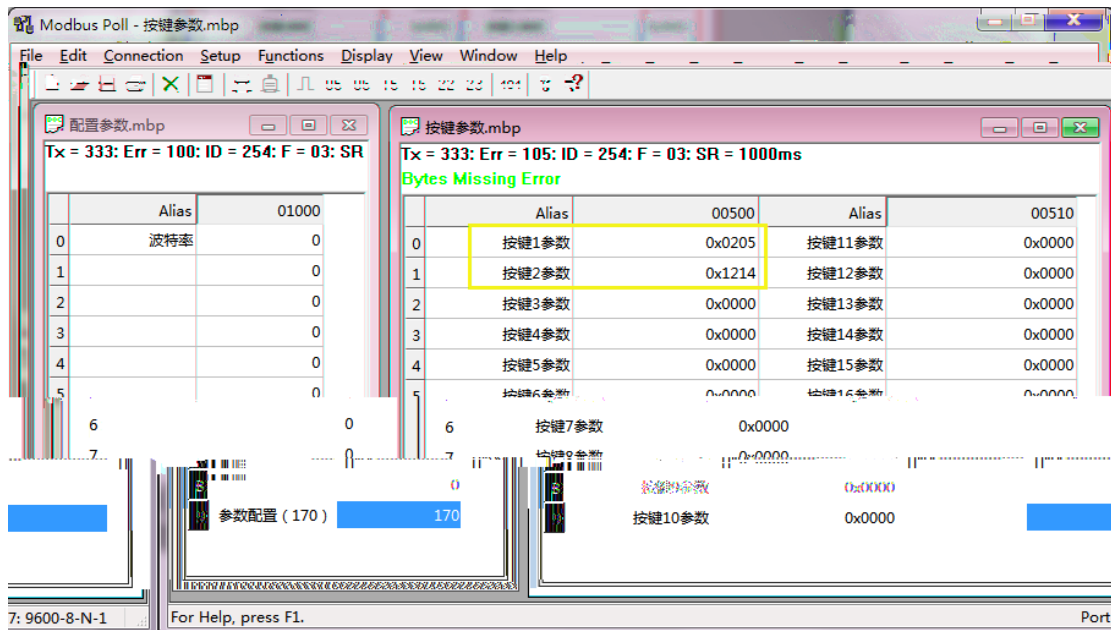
Modbus Poll - 按键参数.mbp

File Edit Connection Setup Functions Display View Window Help

05 06 15 16 22 23 101

配置参数.mbp

Tx = 333: Err = 100: ID = 254: F = 03: SR

| | Alias | 01000 |
|---|---|---|
| 0 | 波特率 | 0 |
| 1 | | 0 |
| 2 | | 0 |
| 3 | | 0 |
| 4 | | 0 |
| 5 | | 0 |
| 6 | | 0 |
| 7 | | 0 |
| 8 | | 0 |
| 9 | 参数配置（170） | 170 |

按键参数.mbp

Tx = 333: Err = 105: ID = 254: F = 03: SR = 1000ms

Bytes Missing Error

| | Alias | 00500 | Alias | 00510 |
|---|---|---|---|---|
| 0 | 按键1参数 | 0x0205 | 按键11参数 | 0x0000 |
| 1 | 按键2参数 | 0x1214 | 按键12参数 | 0x0000 |
| 2 | 按键3参数 | 0x0000 | 按键13参数 | 0x0000 |
| 3 | 按键4参数 | 0x0000 | 按键14参数 | 0x0000 |
| 4 | 按键5参数 | 0x0000 | 按键15参数 | 0x0000 |
| 5 | 按键6参数 | 0x0000 | 按键16参数 | 0x0000 |
| 6 | 按键7参数 | 0x0000 | | |
| 7 | 按键8参数 | 0x0000 | | |
| 8 | 按键9参数 | 0x0000 | | |
| 9 | 按键10参数 | 0x0000 | | |

7: 9600-8-N-1 For Help, press F1. Port